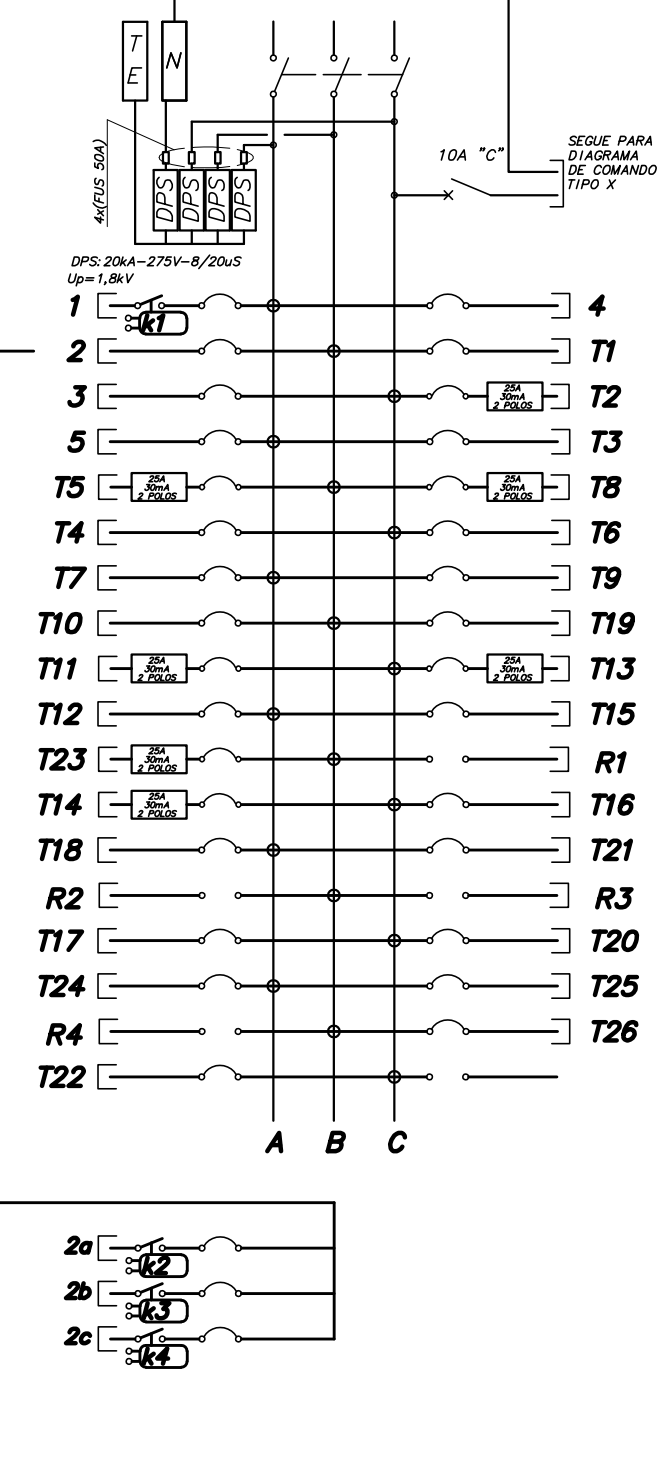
T
E

N

4x(FUS 50A)

DPS DPS DPS DPS

DPS: 20kA–275V–8/20uS
Up=1,8kV

10A "C"

SEGUE PARA
DIAGRAMA
DE COMANDO
TIPO X

1 k1 4
2 T1
3 25A 30mA 2 POLOS T2
5 T3
T5 25A 30mA 2 POLOS 25A 30mA 2 POLOS T8
T4 T6
T7 T9
T10 T19
T11 25A 30mA 2 POLOS 25A 30mA 2 POLOS T13
T12 T15
T23 25A 30mA 2 POLOS R1
T14 25A 30mA 2 POLOS T16
T18 T21
R2 R3
T17 T20
T24 T25
R4 T26
T22

A B C

2a k2
2b k3
2c k4